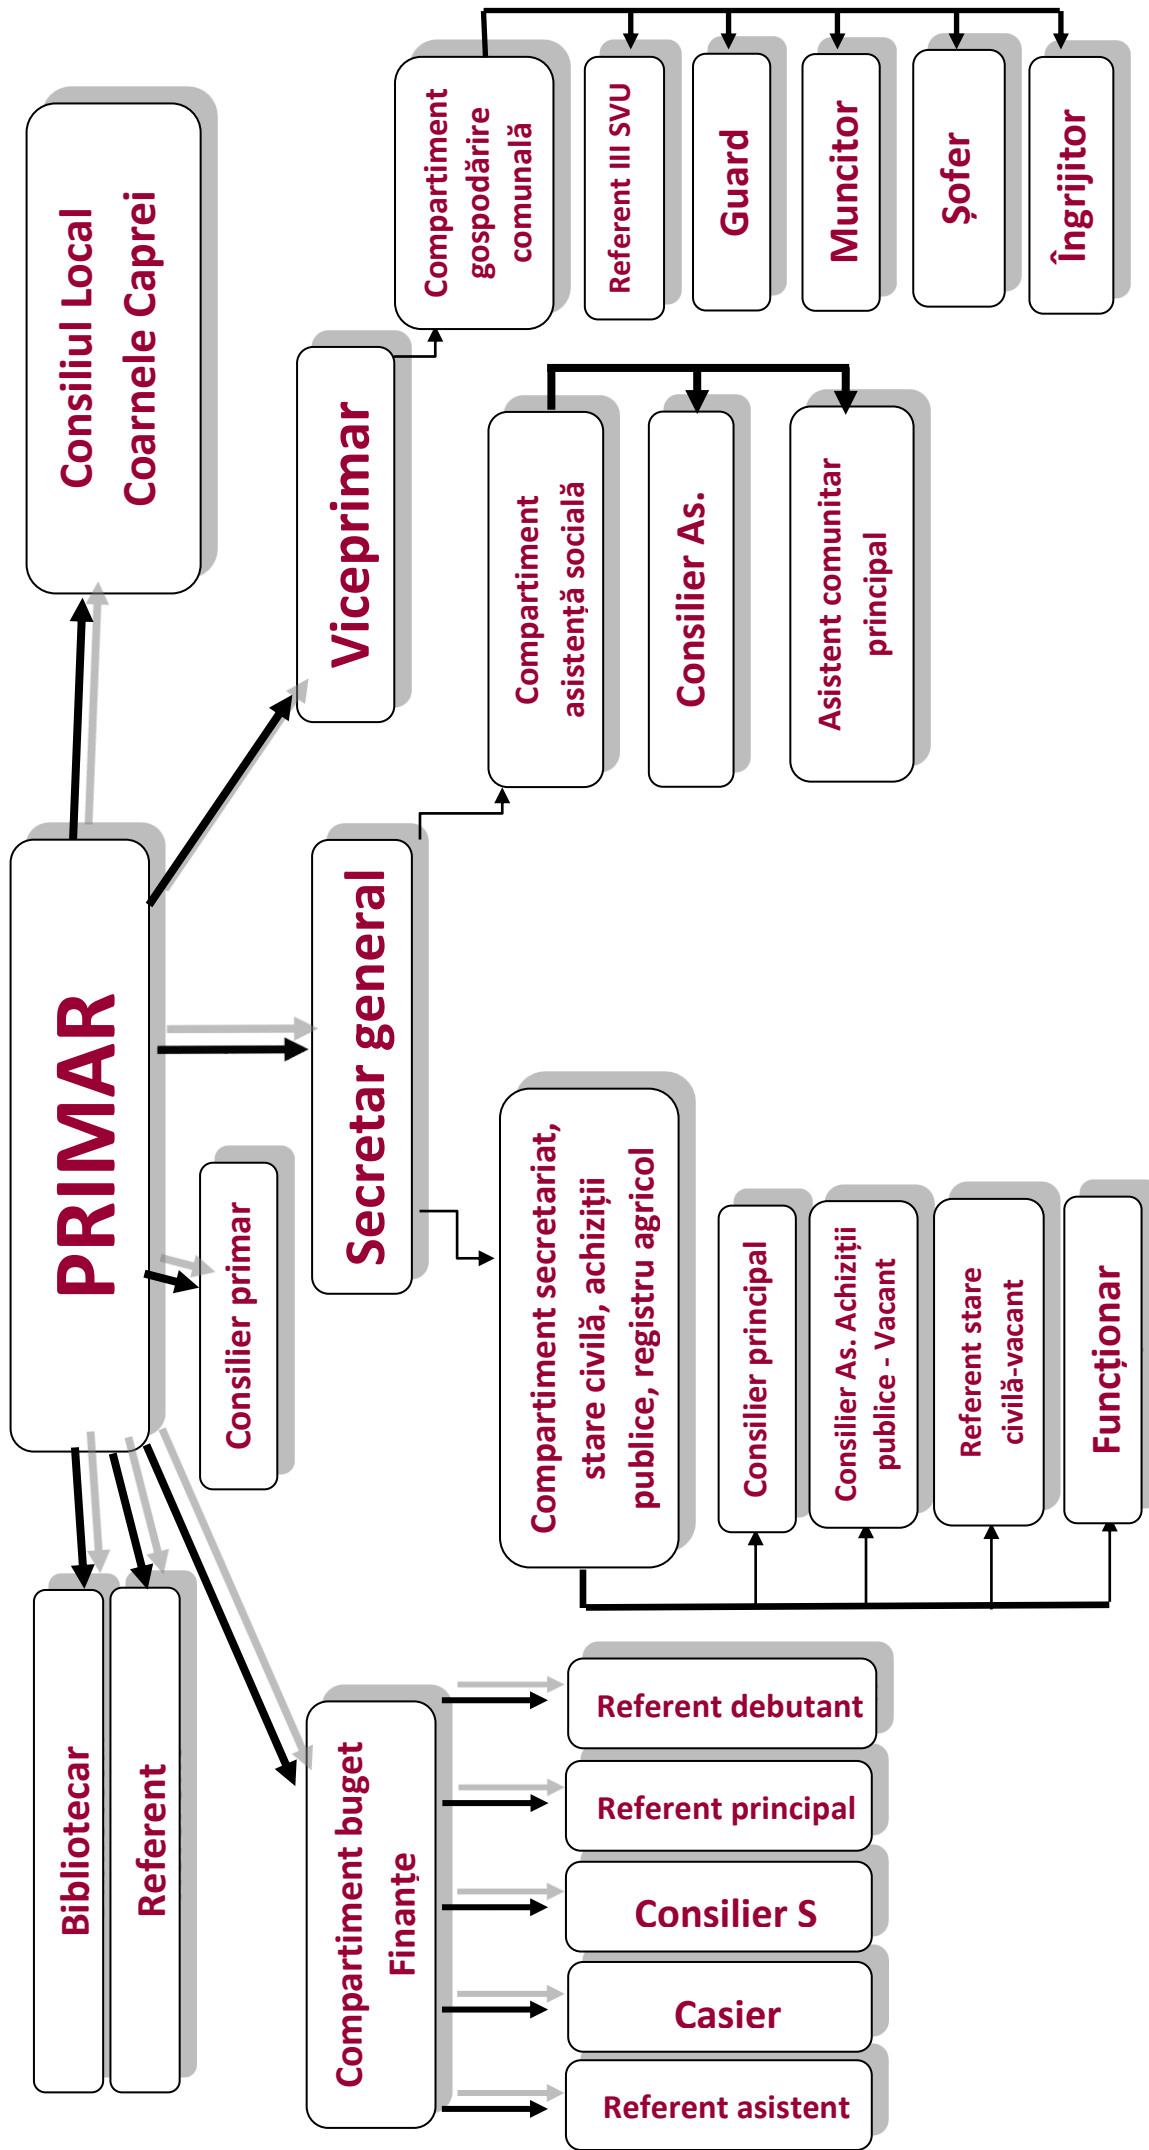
Consiliul Local Coarnele Caprei

Compartiment gospodărire comunală

Referent III SVU

Guard

Muncitor

Șofer

Îngrijitor

Viceprimar

Compartiment asistență socială

Consilier As.

Asistent comunitar principal

PRIMAR

Secretar general

Consilier primar

Compartiment secretariat, stare civilă, achiziții publice, registru agricol

Consilier principal

Consilier As. Achiziții publice - Vacant

Referent stare civilă-vacant

Funcționar

Bibliotecar

Referent

Compartiment buget Finanțe

Referent debutant

Referent principal

Consilier S

Casier

Referent asistent